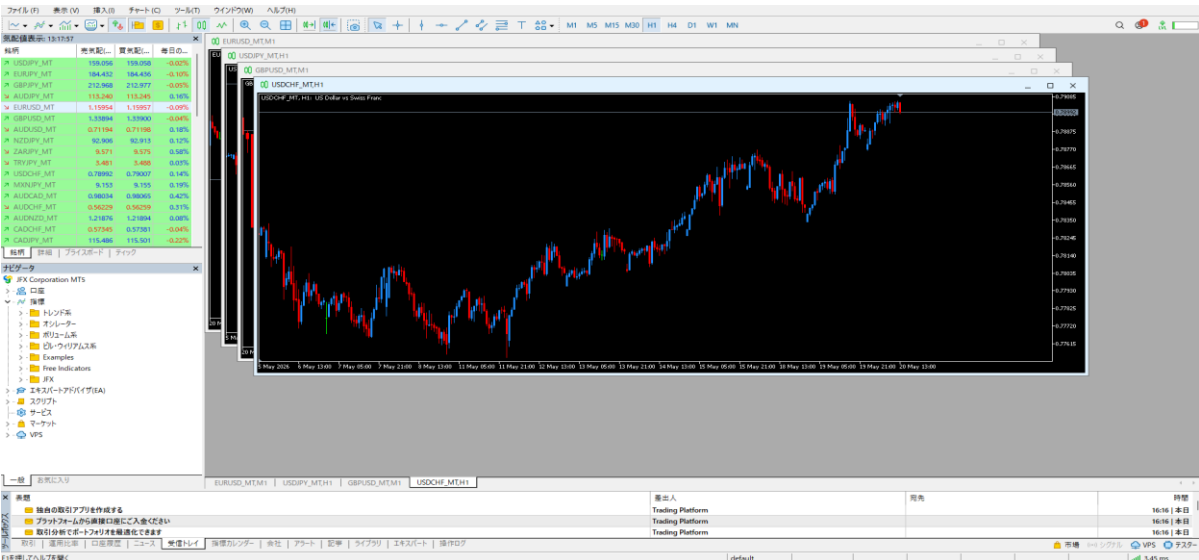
ファイル (F) 表示 (V) 挿入 (I) チャート (C) ツール (T) ウインドウ (W) ヘルプ (H)

M1 M5 M15 M30 H1 H4 D1 W1 MN

気配値表示: 13:17:57

| 銘柄 | 売気配(... | 買気配(... | 毎日の... |
|---|---|---|---|
| USDJPY_MT | 159.056 | 159.058 | -0.02% |
| EURJPY_MT | 184.432 | 184.436 | -0.10% |
| GBPJPY_MT | 212.968 | 212.977 | -0.05% |
| AUDJPY_MT | 113.240 | 113.245 | 0.16% |
| EURUSD_MT | 1.15954 | 1.15957 | -0.09% |
| GBPUSD_MT | 1.33894 | 1.33900 | -0.04% |
| AUDUSD_MT | 0.71194 | 0.71198 | 0.18% |
| NZDJPY_MT | 92.906 | 92.913 | 0.12% |
| ZARJPY_MT | 9.571 | 9.575 | 0.58% |
| TRYJPY_MT | 3.481 | 3.488 | 0.03% |
| USDCHF_MT | 0.78992 | 0.79007 | 0.14% |
| MXNJPY_MT | 9.153 | 9.155 | 0.19% |
| AUDCAD_MT | 0.98034 | 0.98063 | 0.42% |
| AUDCHF_MT | 0.56229 | 0.56259 | 0.31% |
| AUDNZD_MT | 1.21876 | 1.21894 | 0.08% |
| CADCHF_MT | 0.57345 | 0.57381 | -0.04% |
| CADJPY_MT | 115.486 | 115.501 | -0.22% |

銘柄 | 詳細 | プライスボード | ティック

ナビゲータ
JFX Corporation MT5
口座
指標
トレンド系
オシレーター
ボリューム系
ビル・ウィリアムス系
Examples
Free Indicators
JFX
エキスパートアドバイザ(EA)
スクリプト
サービス
マーケット
VPS

一般 | お気に入り

EURUSD_MT,M1
USDJPY_MT,H1
GBPUSD_MT,M1
USDCHF_MT,H1

USDCHF_MT, H1: US Dollar vs Swiss Franc

0.79095
0.78990
0.78875
0.78770
0.78665
0.78560
0.78455
0.78350
0.78245
0.78140
0.78035
0.77930
0.77825
0.77720
0.77615

5 May 2026 6 May 13:00 7 May 05:00 7 May 21:00 8 May 13:00 11 May 05:00 11 May 21:00 12 May 13:00 13 May 05:00 13 May 21:00 14 May 13:00 15 May 05:00 15 May 21:00 18 May 13:00 19 May 05:00 19 May 21:00 20 May 13:00

EURUSD_MT,M1 | USDJPY_MT,H1 | GBPUSD_MT,M1 | USDCHF_MT,H1

| 表題 | 差出人 | 宛先 | 時間 |
|---|---|---|---|
| 独自の取引アプリを作成する | Trading Platform | | 16:16 | 本日 |
| プラットフォームから直接口座にご入金ください | Trading Platform | | 16:16 | 本日 |
| 取引分析でポートフォリオを最適化できます | Trading Platform | | 16:16 | 本日 |

取引 | 運用比率 | 口座履歴 | ニュース | 受信トレイ | 指標カレンダー | 会社 | アラート | 記事 | ライブラリ | エキスパート | 操作ログ

市場 | シグナル | VPS | テスター

F1を押してヘルプを開く | default | 3.45 ms